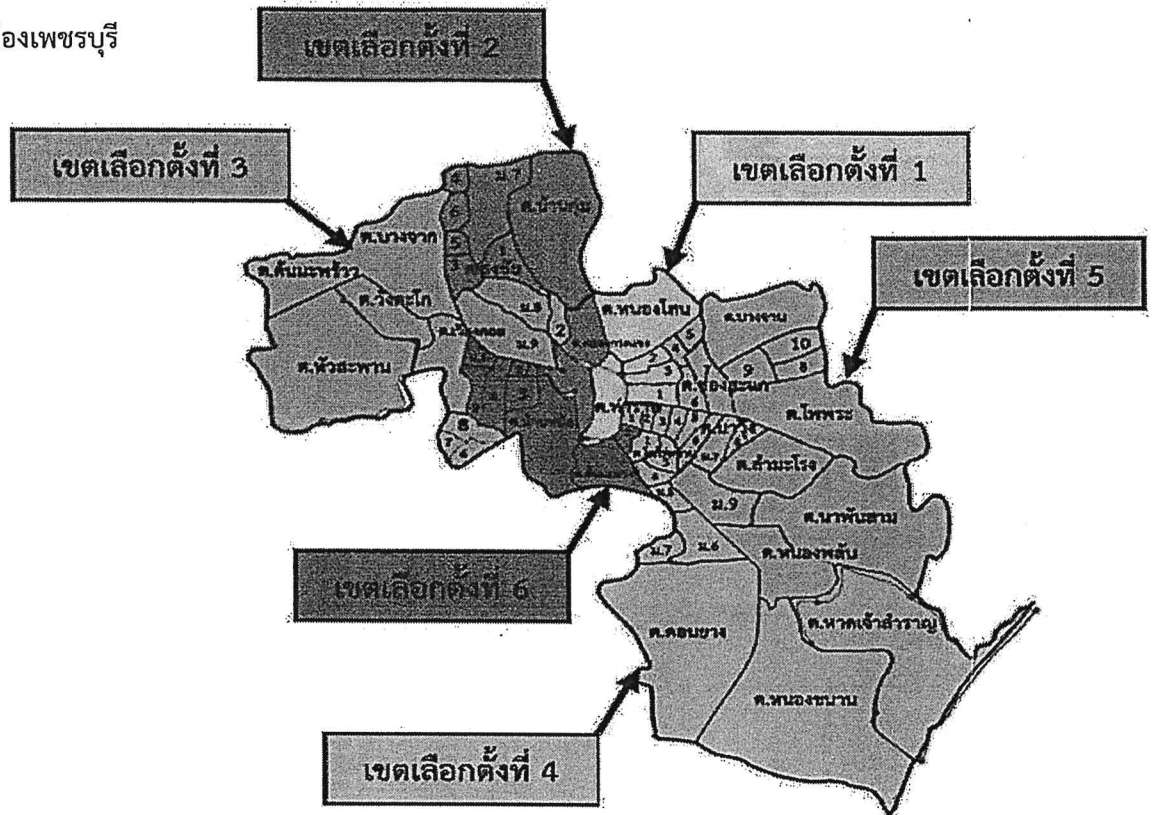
องเพชรบุรี

เขตเลือกตั้งที่ 2

เขตเลือกตั้งที่ 3

เขตเลือกตั้งที่ 1

เขตเลือกตั้งที่ 5

ต.บางจาก
ต.ต้นมะพร้าว
ต.วังตะโก
ต.หัวสะพาน
ต.บ้านหม้อ
ม.7
ม.8
ม.9
ต.หนองโสน
ต.บางจาน
ต.ช่องสะแก
ต.ไร่ส้ม
ต.โพพระ
ต.สำมะโรง
ม.9
ต.นาพันสาม
ต.หนองพลับ
ม.7
ม.6
ต.หาดเจ้าสำราญ
ต.ดอนยาง
ต.หนองขนาน

เขตเลือกตั้งที่ 6

เขตเลือกตั้งที่ 4

4
5
6
3
1
2
2
3
4
5
1
6
7
8
9
10
8
7
6
4
5
3
1
2
4
5